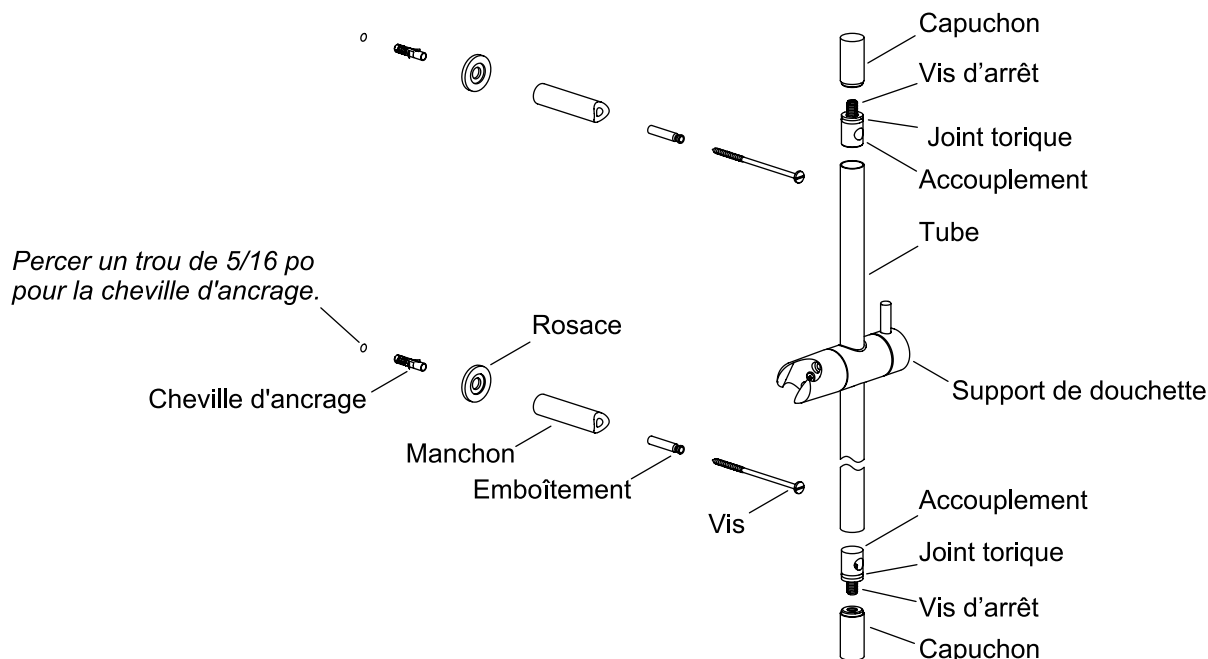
Capuchon

Vis d'arrêt

Joint torique

Accouplement

Tube

Percer un trou de 5/16 po pour la cheville d'ancrage.

Rosace

Support de douchette

Cheville d'ancrage

Manchon

Emboîtement

Vis

Accouplement

Joint torique

Vis d'arrêt

Capuchon